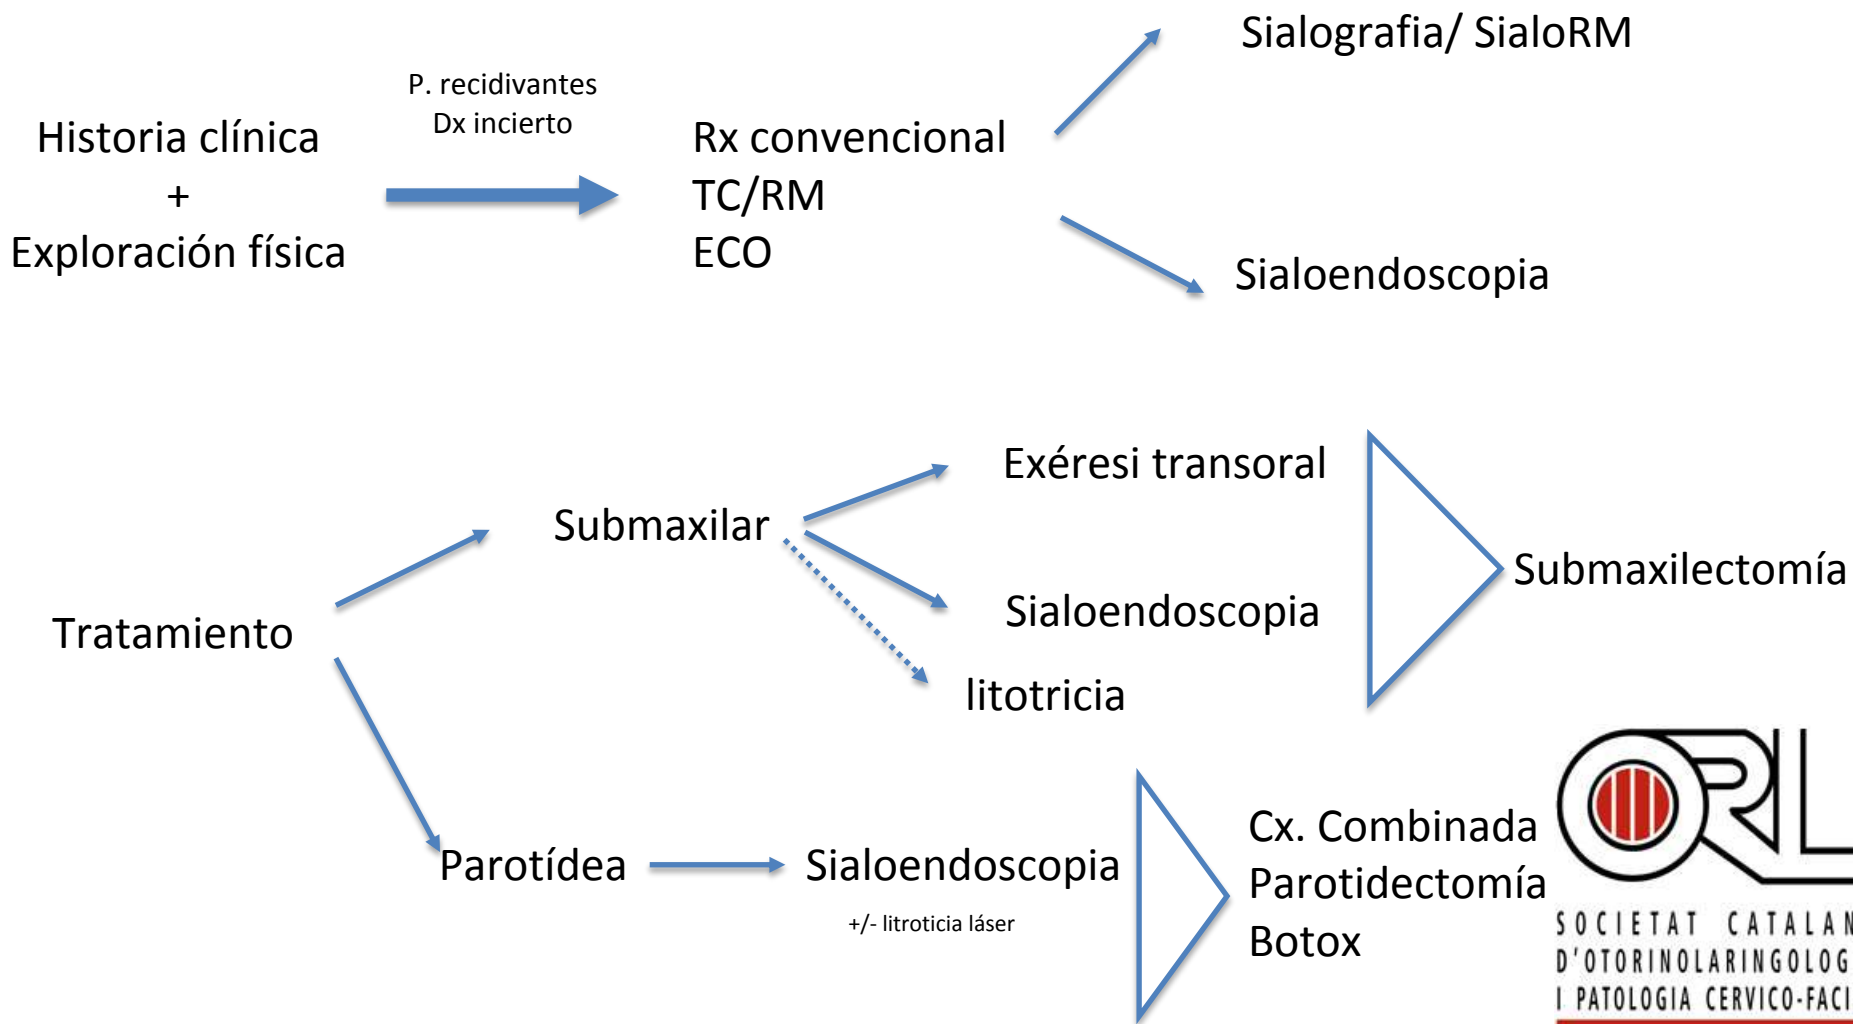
Historia clínica
+
Exploración física

P. recidivantes
Dx incierto

Rx convencional
TC/RM
ECO

Sialografia/ SialoRM

Sialoendoscopia

Tratamiento

Submaxilar

Exéresi transoral

Sialoendoscopia

litotricia

Submaxilectomía

Parotídea

Sialoendoscopia

+/- litroticia láser

Cx. Combinada
Parotidectomía
Botox

ORL
SOCIETAT CATALAN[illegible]
D'OTORINOLARINGOLOG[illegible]
I PATOLOGIA CERVICO-FACI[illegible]